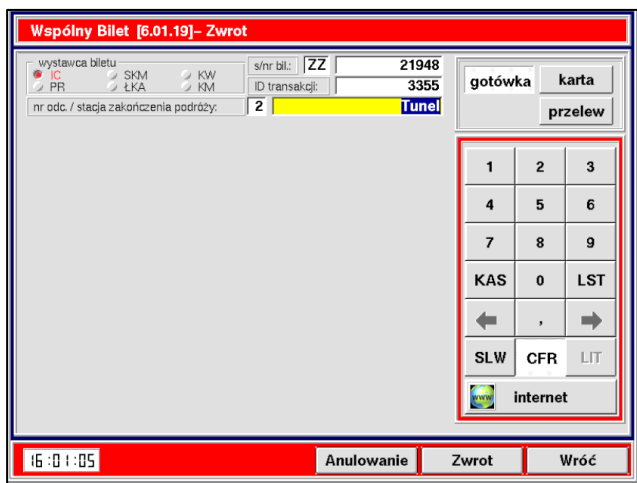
Wspólny Bilet [6.01.19]– Zwrot

wystawca biletu
IC
PR
SKM
ŁKA
KW
KM

s/nr bil.: ZZ 21948
ID transakcji: 3355

nr odc. / stacja zakończenia podróży: 2 Tunel

gotówka
karta
przelew

| 1 | 2 | 3 |
|---|---|---|
| 4 | 5 | 6 |
| 7 | 8 | 9 |
| KAS | 0 | LST |
| ← | , | → |
| SLW | CFR | LIT |

www
internet

16:01:05
Anulowanie
Zwrot
Wróć